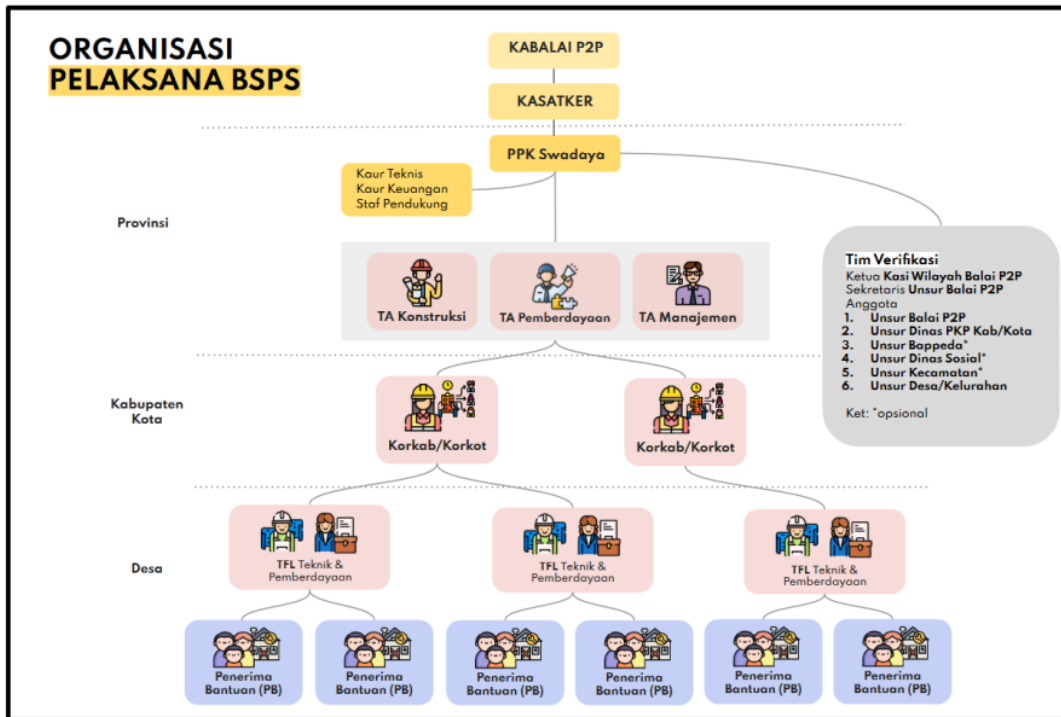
ORGANISASI
PELAKSANA BSPS

KABALAI P2P

KASATKER

PPK Swadaya

Kaur Teknis
Kaur Keuangan
Staf Pendukung

Provinsi

TA Konstruksi

TA Pemberdayaan

TA Manajemen

Tim Verifikasi
Ketua Kasi Wilayah Balai P2P
Sekretaris Unsur Balai P2P
Anggota
1. Unsur Balai P2P
2. Unsur Dinas PKP Kab/Kota
3. Unsur Bappeda*
4. Unsur Dinas Sosial*
5. Unsur Kecamatan*
6. Unsur Desa/Kelurahan

Ket: *opsional

Kabupaten Kota

Korkab/Korkot

Korkab/Korkot

Desa

TFL Teknik & Pemberdayaan

TFL Teknik & Pemberdayaan

TFL Teknik & Pemberdayaan

Penerima Bantuan (PB)

Penerima Bantuan (PB)

Penerima Bantuan (PB)

Penerima Bantuan (PB)

Penerima Bantuan (PB)

Penerima Bantuan (PB)